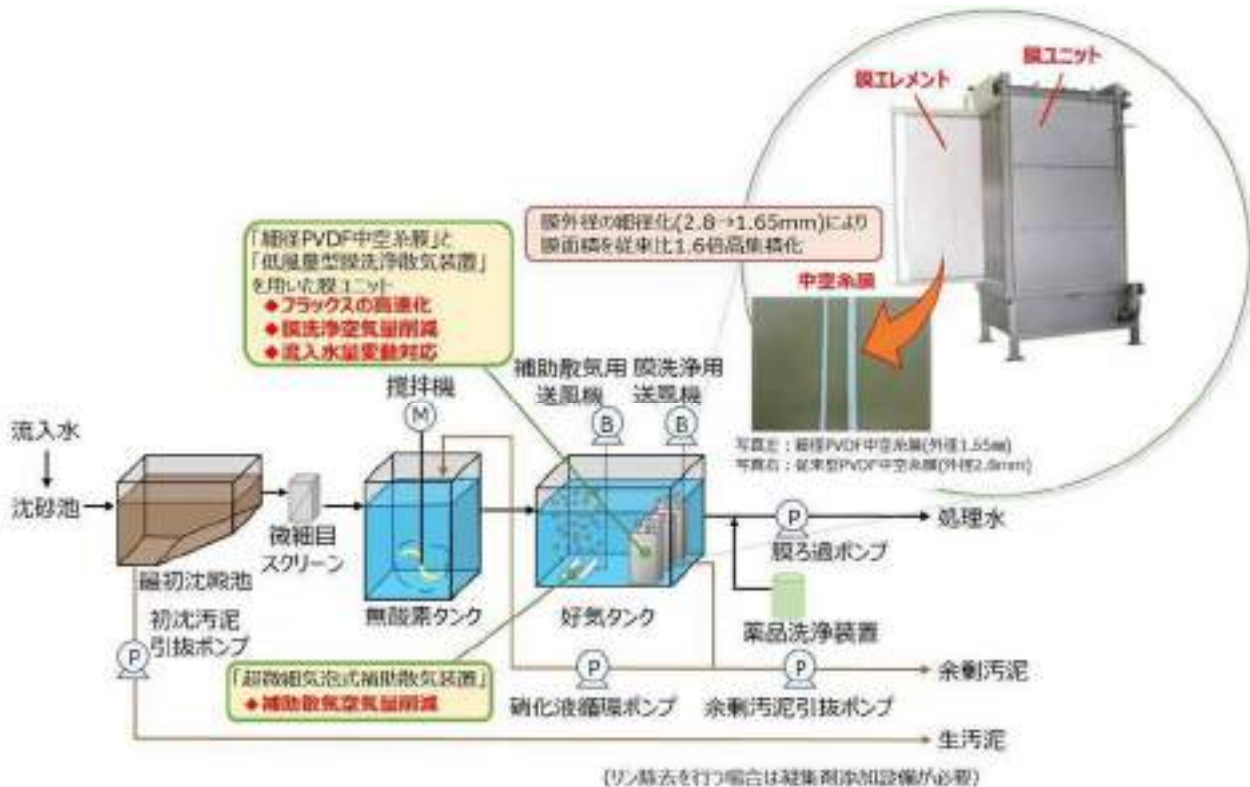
膜エレメント

膜ユニット

膜外径の細径化(2.8→1.65mm)により膜面積を従来比1.6倍高集積化

中空糸膜

写真左：細径PVDF中空糸膜(外径1.65㎜)
写真右：従来型PVDF中空糸膜(外径2.8mm)

「細径PVDF中空糸膜」と「低風量型膜洗浄散気装置」を用いた膜ユニット
◆フラックスの高速化
◆膜洗浄空気量削減
◆流入水量変動対応

攪拌機

補助散気用送風機

膜洗浄用送風機

流入水

沈砂池

微細目スクリーン

無酸素タンク

好気タンク

処理水

膜ろ過ポンプ

薬品洗浄装置

簡易初沈殿池

初沈汚泥引抜ポンプ

「超微細気泡式補助散気装置」
◆補助散気空気量削減

硝化液循環ポンプ

余剰汚泥引抜ポンプ

余剰汚泥

生汚泥

(リン除去を行う場合は凝集剤添加設備が必要)